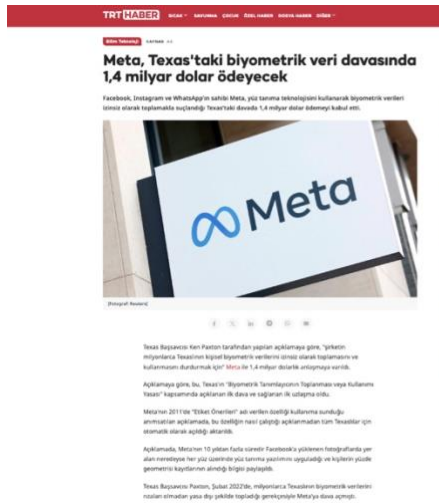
TRT HABER SICAK NAVURMA ÇOCUK ÖZEL HABER RÖPORTAJ DİĞER

Bilim Teknoloji KAYNAK AA

Meta, Texas'taki biyometrik veri davasında 1,4 milyar dolar ödeyecek

Facebook, Instagram ve WhatsApp'ın sahibi Meta, yüz tanıma teknolojisini kullanarak biyometrik verileri izinsiz olarak toplamakla suçlandığı Texas'taki davada 1,4 milyar dolar ödemeyi kabul etti.

Meta

(Fotoğraf: Reuters)

Texas Başsavcısı Ken Paxton tarafından yapılan açıklamaya göre, "şirketin milyonlarca Texaslının kişisel biyometrik verilerini izinsiz olarak toplamasını ve kullanmasını durdurmak için" Meta ile 1,4 milyar dolarlık anlaşmaya varıldı.

Açıklamaya göre, bu, Texas'ın "Biyometrik Tanımlayıcının Toplanması veya Kullanımı Yasası" kapsamında açılan ilk dava ve sağlanan ilk uzlaşma oldu.

Meta'nın 2011'de "Etiket Önerileri" adlı verilen özelliği kullanıma sunduğu anımsatılan açıklamada, bu özelliğin nasıl çalıştığı açıklanmadan tüm Texaslılar için otomatik olarak açıldığı aktarıldı.

Açıklamada, Meta'nın 10 yıldan fazla süredir Facebook'a yüklenen fotoğraflarda yer alan neredeyse her yüz üzerinde yüz tanıma yazılımını uyguladığı ve kişilerin yüzde geometrisi kayıtlarının alındığı bilgisi paylaşıldı.

Texas Başsavcısı Paxton, Şubat 2022'de, milyonlarca Texaslının biyometrik verilerini rızaları olmadan yasa dışı şekilde topladığı gerekçesiyle Meta'ya dava açmıştı.